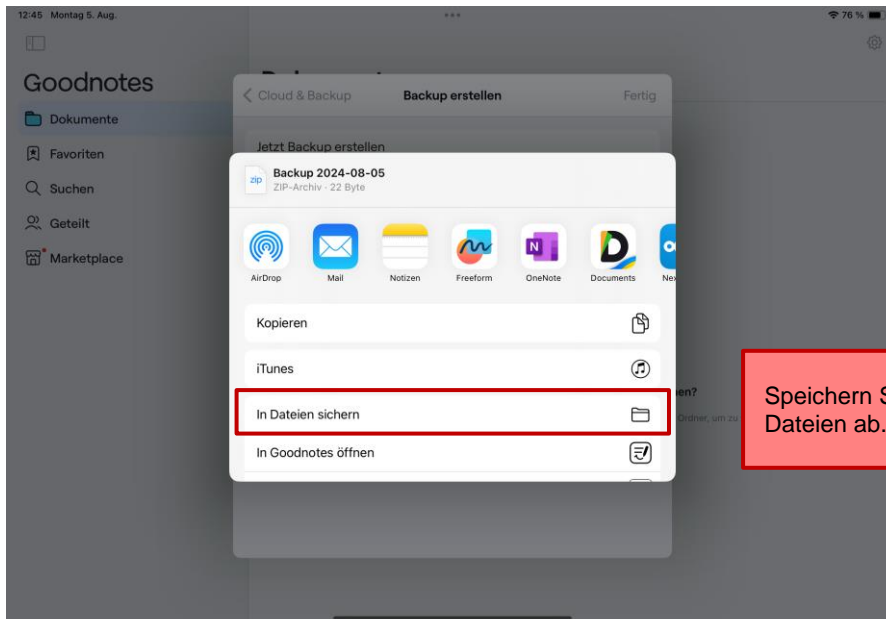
12:45 Montag 5. Aug.

76 %

Goodnotes

Dokumente

Favoriten

Suchen

Geteilt

Marketplace

Cloud & Backup

Backup erstellen

Fertig

Jetzt Backup erstellen

zip

Backup 2024-08-05

ZIP-Archiv · 22 Byte

AirDrop

Mail

Notizen

Freeform

OneNote

Documents

Nex

Kopieren

iTunes

In Dateien sichern

In Goodnotes öffnen

en?

Ordner, um zu

Speichern S
Dateien ab.